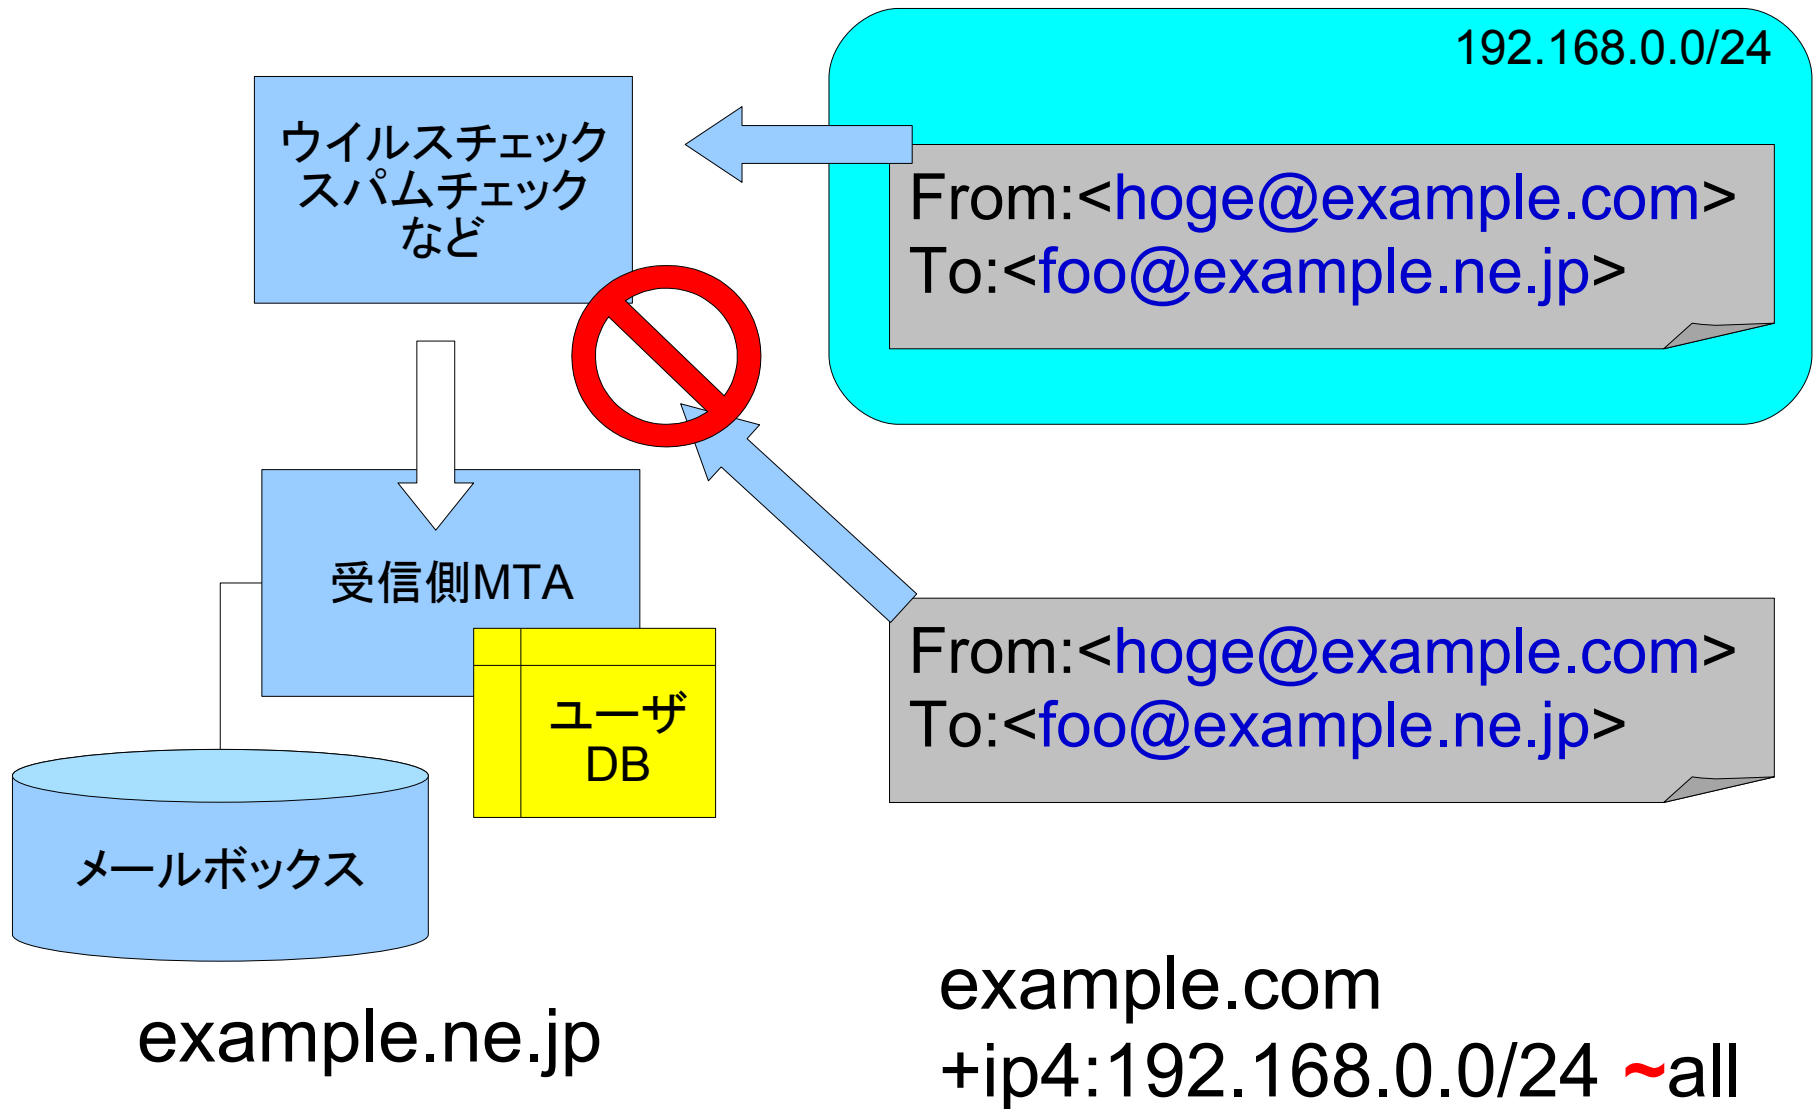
192.168.0.0/24

ウイルスチェック
スパムチェック
など

From:<hoge@example.com>
To:<foo@example.ne.jp>

受信側MTA

ユーザ
DB

From:<hoge@example.com>
To:<foo@example.ne.jp>

メールボックス

example.ne.jp

example.com
+ip4:192.168.0.0/24 ~all